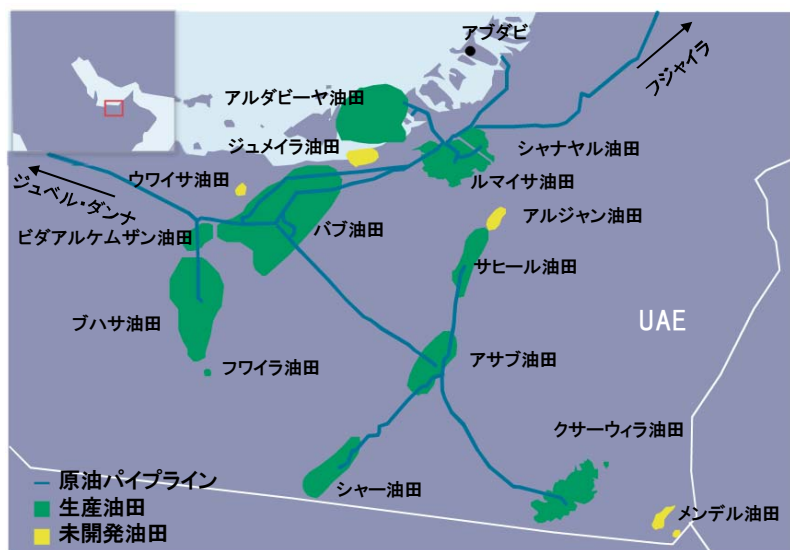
アブダビ
フジャイラ
アルダビーヤ油田
ジュメイラ油田
シャナヤル油田
ウワイサ油田
ルマイサ油田
ジュベル・ダンナ
アルジャン油田
ビダアルケムザン油田
バブ油田
サヒール油田
ブハサ油田
UAE
フワイラ油田
アサブ油田
クサーウィラ油田
原油パイプライン
生産油田
シャー油田
未開発油田
メンデル油田